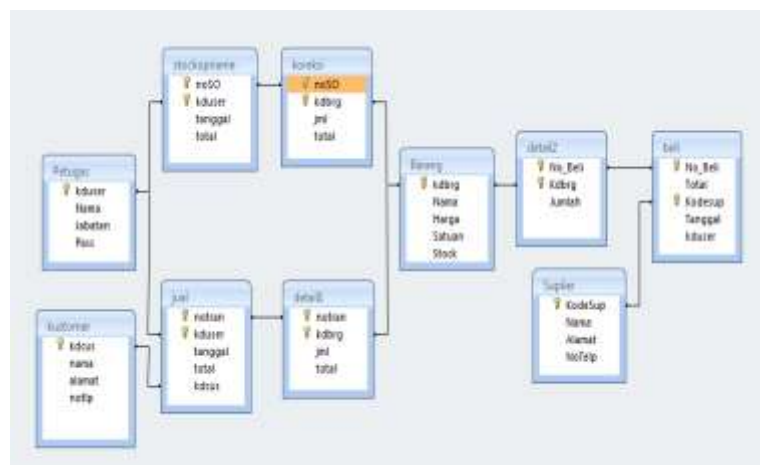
stockopname
noSO
kduser
tanggal
total

koreksi
noSO
kdbrg
jml
total

Petugas
kduser
Nama
Jabatan
Pass

Barang
kdbrg
Nama
Harga
Satuan
Stock

detail2
No_Beli
Kdbrg
Jumlah

beli
No_Beli
Total
Kodesup
Tanggal
kduser

kustomer
kdcus
nama
alamat
notlp

jual
nofran
kduser
tanggal
total
kdcus

detail
nofran
kdbrg
jml
total

Suplier
KodeSup
Nama
Alamat
NoTelp